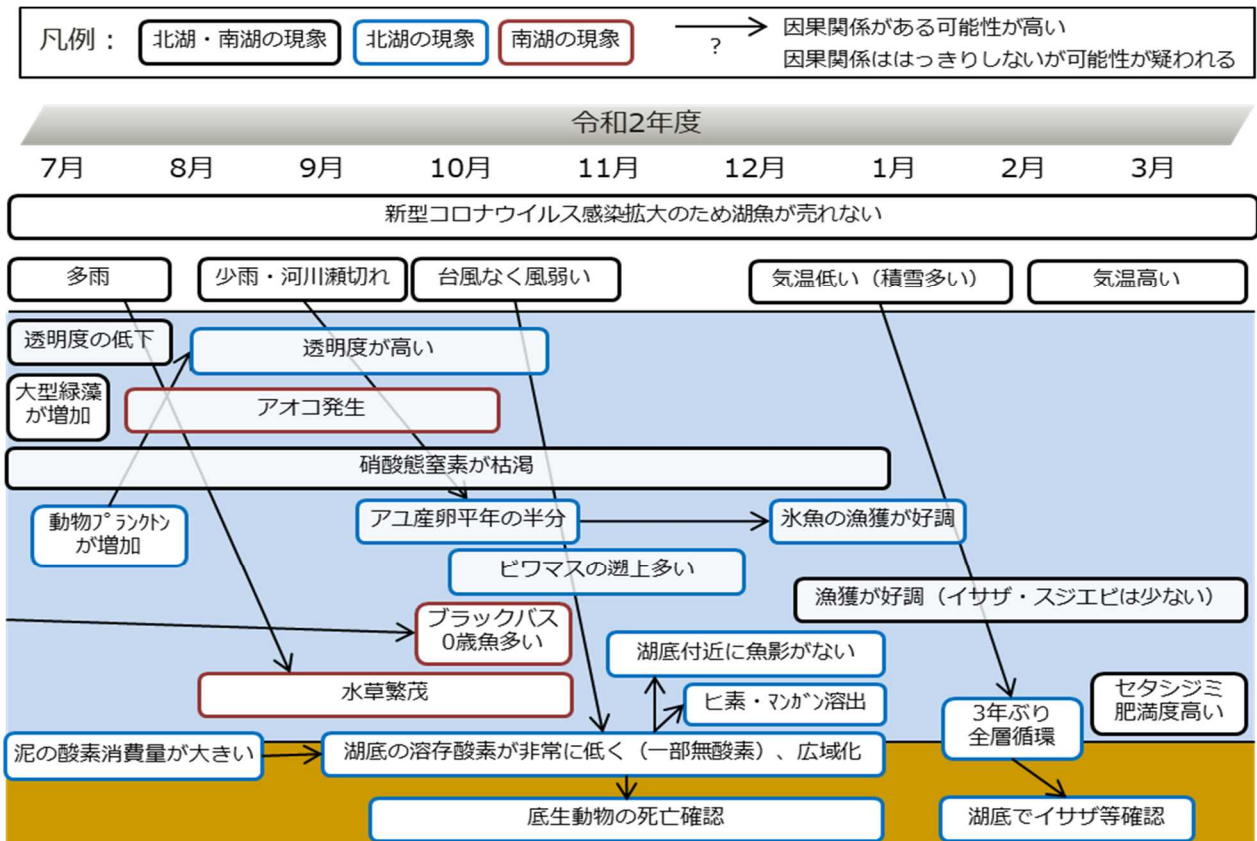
凡例： 北湖・南湖の現象 北湖の現象 南湖の現象

因果関係がある可能性が高い

?

因果関係ははっきりしないが可能性が疑われる

令和2年度

7月 8月 9月 10月 11月 12月 1月 2月 3月

新型コロナウイルス感染拡大のため湖魚が売れない

多雨

少雨・河川瀬切れ

台風なく風弱い

気温低い（積雪多い）

気温高い

透明度の低下

透明度が高い

大型緑藻が増加

アオコ発生

硝酸態窒素が枯渇

動物プランクトンが増加

アユ産卵平年の半分

氷魚の漁獲が好調

ビワマスの遡上多い

漁獲が好調（イサザ・スジエビは少ない）

ブラックバス0歳魚多い

湖底付近に魚影がない

水草繁茂

ヒ素・マンガン溶出

セタシジミ肥満度高い

3年ぶり全層循環

泥の酸素消費量が大きい

湖底の溶存酸素が非常に低く（一部無酸素）、広域化

底生動物の死亡確認

湖底でイサザ等確認